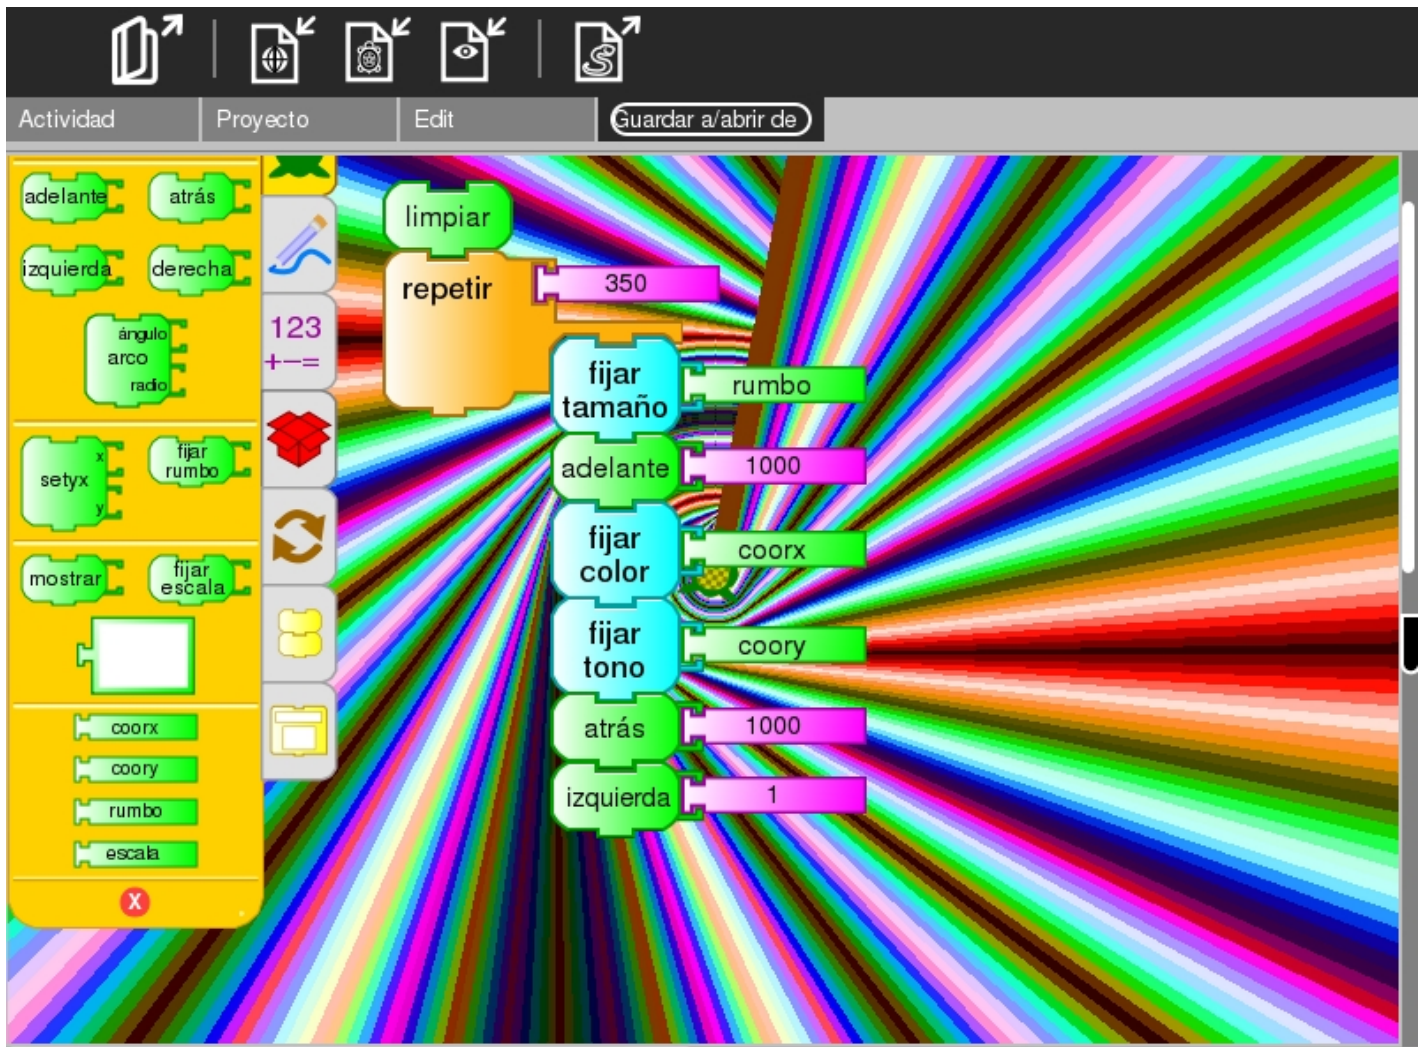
Actividad
Proyecto
Edit
Guardar a/abrir de

adelante
atrás
izquierda
derecha
ángulo
arco
radio
setyx
x
y
fijar rumbo
mostrar
fijar escala
coorx
coory
rumbo
escala

123
+–=

limpiar
repetir
350
fijar tamaño
rumbo
adelante
1000
fijar color
coorx
fijar tono
coory
atrás
1000
izquierda
1